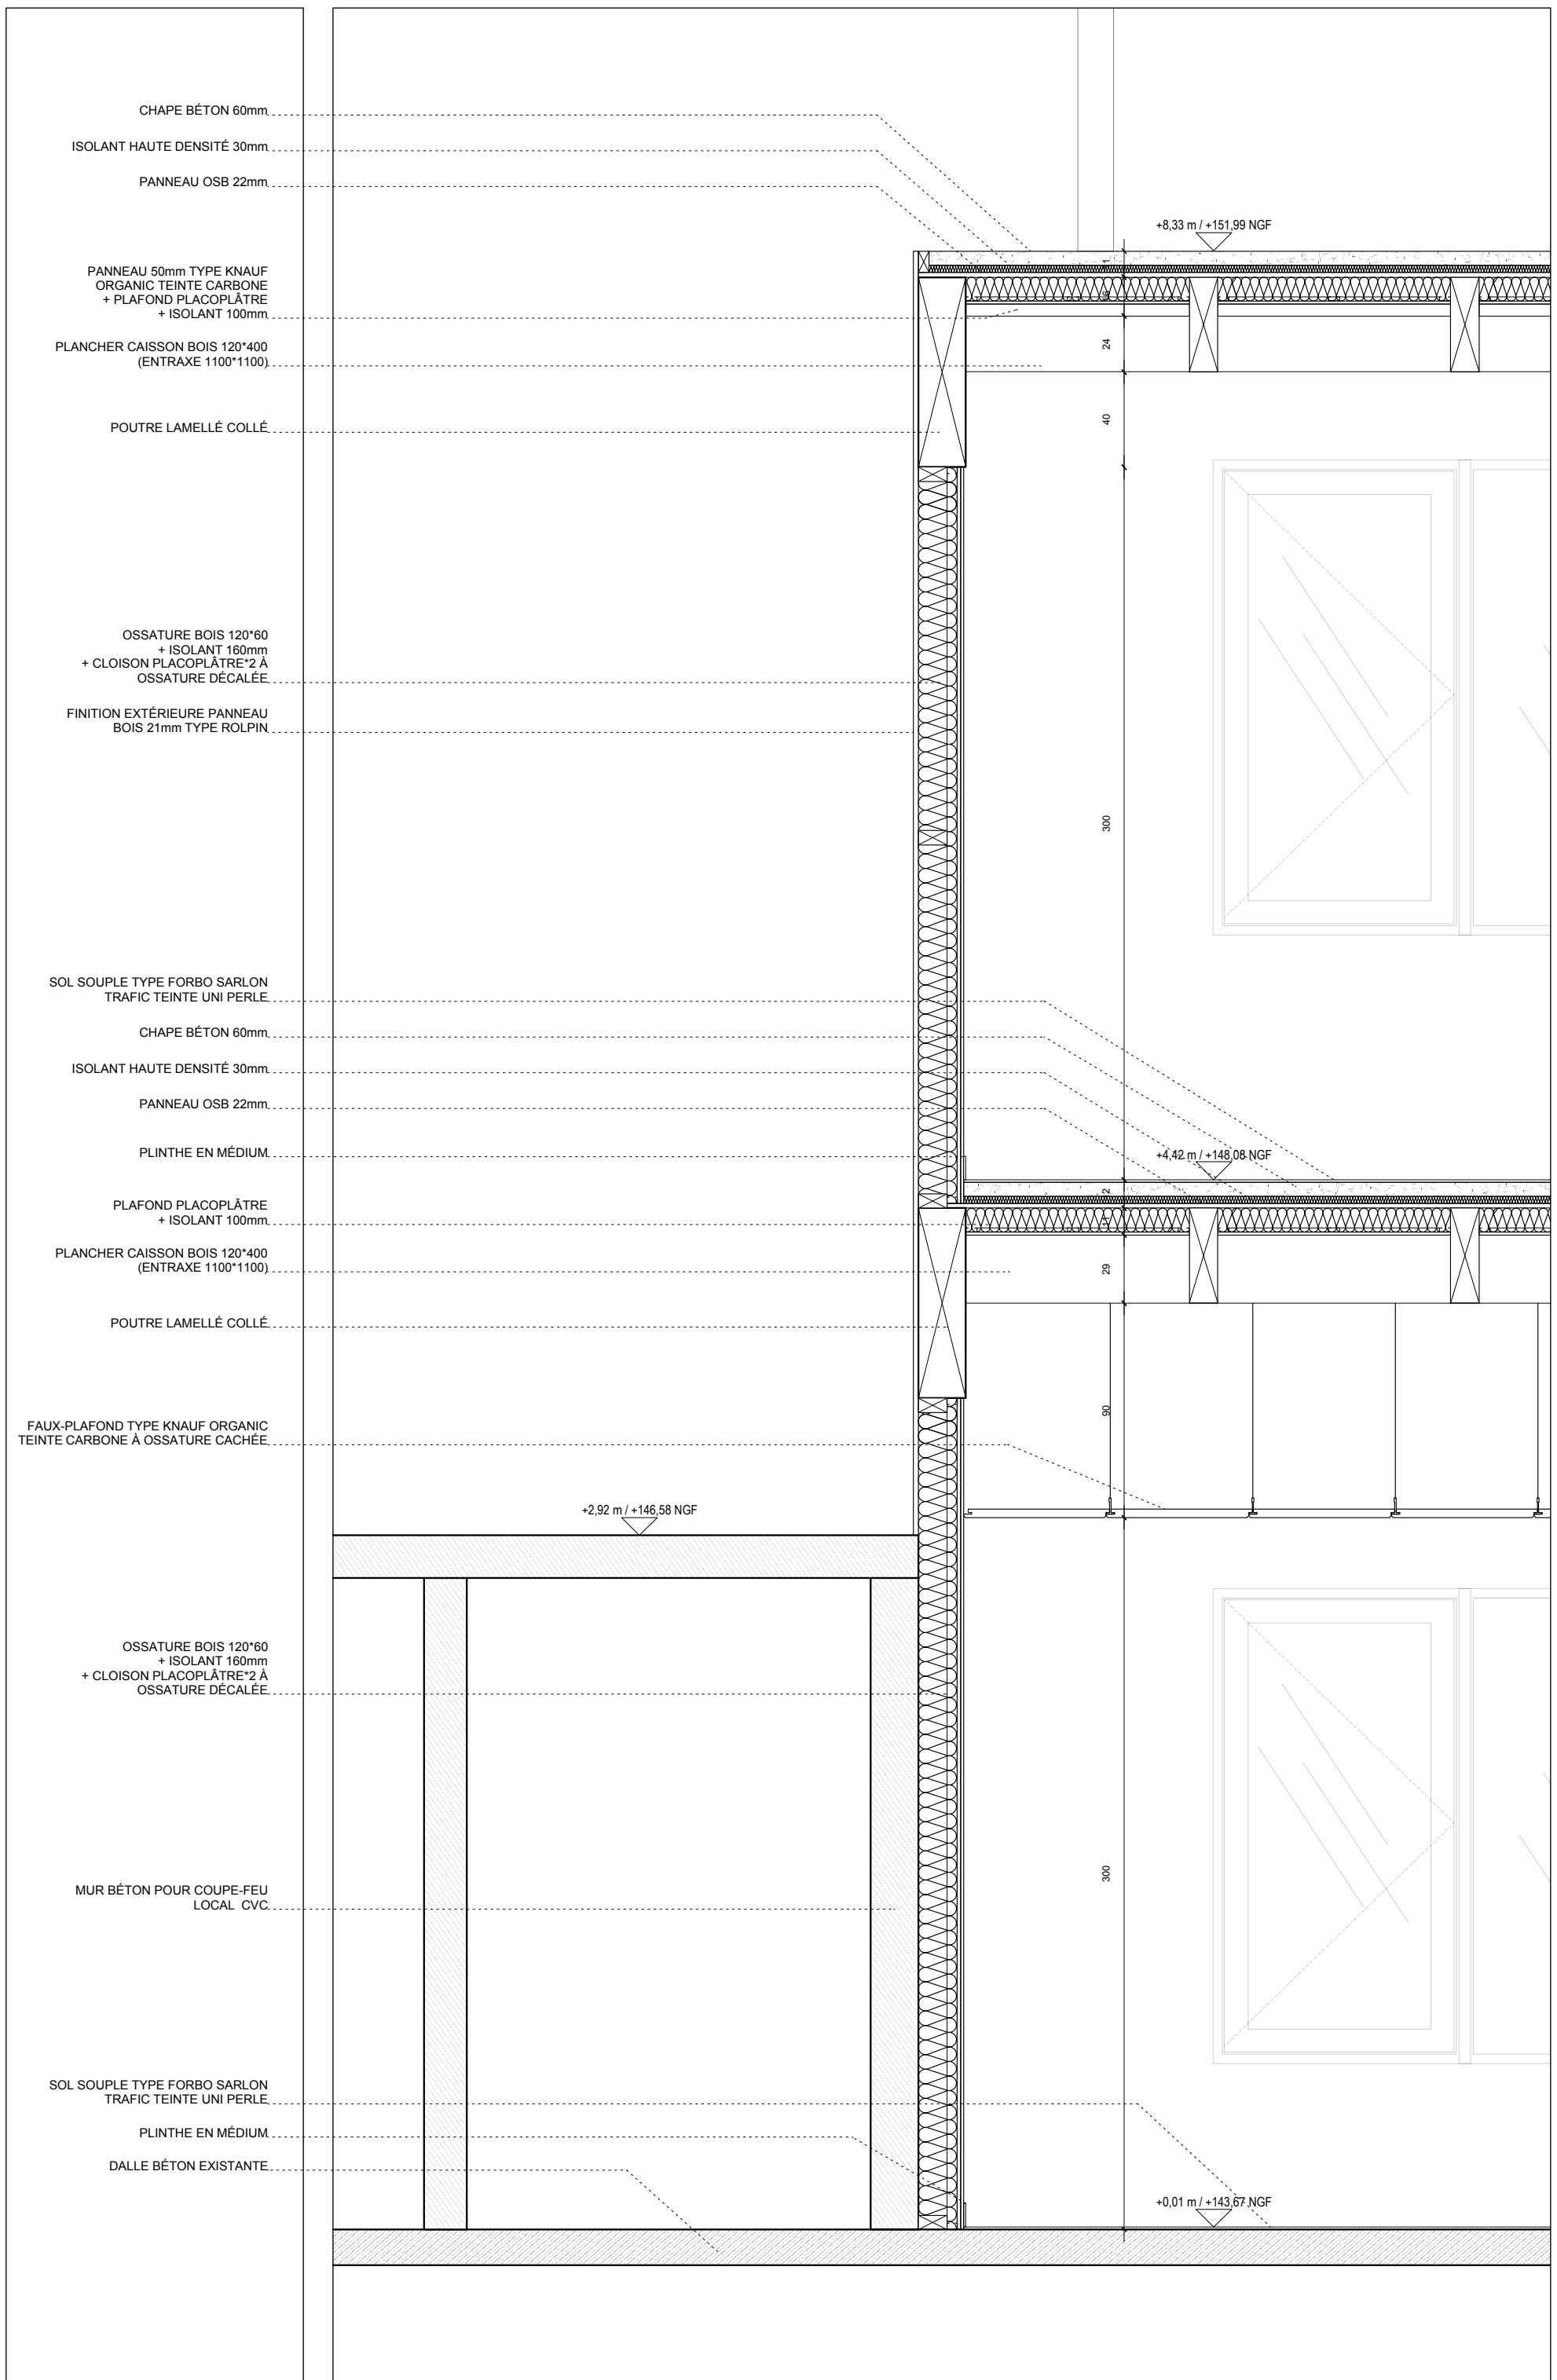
CHAPE BÉTON 60mm

ISOLANT HAUTE DENSITÉ 30mm

PANNEAU OSB 22mm

PANNEAU 50mm TYPE KNAUF ORGANIC TEINTE CARBONE + PLAFOND PLACOPLÂTRE + ISOLANT 100mm

PLANCHER CAISSON BOIS 120*400 (ENTRAXE 1100*1100)

POUTRE LAMELLÉ COLLÉ

OSSATURE BOIS 120*60 + ISOLANT 160mm + CLOISON PLACOPLÂTRE*2 À OSSATURE DÉCALÉE

FINITION EXTÉRIEURE PANNEAU BOIS 21mm TYPE ROLPIN

SOL SOUPLE TYPE FORBO SARLON TRAFIC TEINTE UNI PERLE

CHAPE BÉTON 60mm

ISOLANT HAUTE DENSITÉ 30mm

PANNEAU OSB 22mm

PLINTHE EN MÉDIUM

PLAFOND PLACOPLÂTRE + ISOLANT 100mm

PLANCHER CAISSON BOIS 120*400 (ENTRAXE 1100*1100)

POUTRE LAMELLÉ COLLÉ

FAUX-PLAFOND TYPE KNAUF ORGANIC TEINTE CARBONE À OSSATURE CACHÉE

OSSATURE BOIS 120*60 + ISOLANT 160mm + CLOISON PLACOPLÂTRE*2 À OSSATURE DÉCALÉE

MUR BÉTON POUR COUPE-FEU LOCAL CVC

SOL SOUPLE TYPE FORBO SARLON TRAFIC TEINTE UNI PERLE

PLINTHE EN MÉDIUM

DALLE BÉTON EXISTANTE

+8,33 m / +151,99 NGF

1

10

24

40

300

+4,42 m / +148,08 NGF

2

10

29

90

+2,92 m / +146,58 NGF

300

+0,01 m / +143,67 NGF